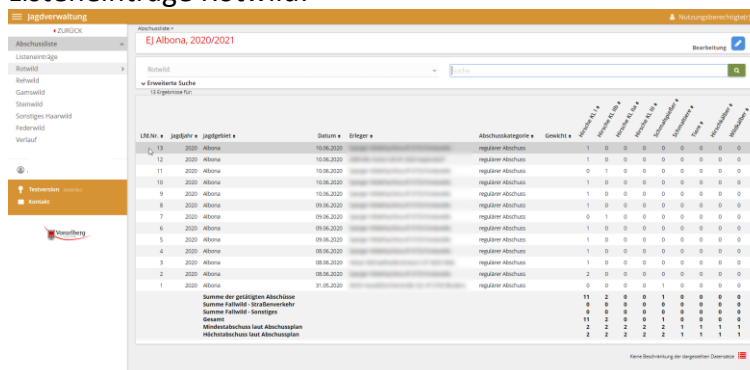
Listeneinträge Rotwild

Jagdverwaltung
Nutzungsberechtigter

ZURÜCK
Abschussliste
Listeneinträge
Rotwild
Rehwild
Gamswild
Steinwild
Sonstiges Haarwild
Federwild
Verlauf

Testversion
Kontakt
Vorarlberg

Abschussliste
EJ Albona, 2020/2021
Bearbeitung

Rotwild
Suche
Erweiterte Suche
13 Ergebnisse für:

| Lfd.Nr. | Jagdjahr | Jagdgebiet | Datum | Erleger | Abschusskategorie | Gewicht | Hirsche Kl. I | Hirsche Kl. II | Hirsche Kl. III | Hirsche Kl. III | Schmalspießer | Schmaltiere | Tiere | Hirschkälber | Wildkälber |
|---|---|---|---|---|---|---|---|---|---|---|---|---|---|---|---|
| 13 | 2020 | Albona | 10.06.2020 | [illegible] | regulärer Abschuss |  | 1 | 0 | 0 | 0 | 0 | 0 | 0 | 0 | 0 |
| 12 | 2020 | Albona | 10.06.2020 | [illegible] | regulärer Abschuss |  | 1 | 0 | 0 | 0 | 0 | 0 | 0 | 0 | 0 |
| 11 | 2020 | Albona | 10.06.2020 | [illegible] | regulärer Abschuss |  | 0 | 1 | 0 | 0 | 0 | 0 | 0 | 0 | 0 |
| 10 | 2020 | Albona | 10.06.2020 | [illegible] | regulärer Abschuss |  | 1 | 0 | 0 | 0 | 0 | 0 | 0 | 0 | 0 |
| 9 | 2020 | Albona | 09.06.2020 | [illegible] | regulärer Abschuss |  | 1 | 0 | 0 | 0 | 0 | 0 | 0 | 0 | 0 |
| 8 | 2020 | Albona | 09.06.2020 | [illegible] | regulärer Abschuss |  | 1 | 0 | 0 | 0 | 0 | 0 | 0 | 0 | 0 |
| 7 | 2020 | Albona | 09.06.2020 | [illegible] | regulärer Abschuss |  | 0 | 1 | 0 | 0 | 0 | 0 | 0 | 0 | 0 |
| 6 | 2020 | Albona | 09.06.2020 | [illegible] | regulärer Abschuss |  | 1 | 0 | 0 | 0 | 0 | 0 | 0 | 0 | 0 |
| 5 | 2020 | Albona | 09.06.2020 | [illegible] | regulärer Abschuss |  | 1 | 0 | 0 | 0 | 0 | 0 | 0 | 0 | 0 |
| 4 | 2020 | Albona | 08.06.2020 | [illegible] | regulärer Abschuss |  | 1 | 0 | 0 | 0 | 0 | 0 | 0 | 0 | 0 |
| 3 | 2020 | Albona | 08.06.2020 | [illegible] | regulärer Abschuss |  | 1 | 0 | 0 | 0 | 0 | 0 | 0 | 0 | 0 |
| 2 | 2020 | Albona | 08.06.2020 | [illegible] | regulärer Abschuss |  | 2 | 0 | 0 | 0 | 0 | 0 | 0 | 0 | 0 |
| 1 | 2020 | Albona | 31.05.2020 | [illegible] | regulärer Abschuss |  | 0 | 0 | 0 | 0 | 1 | 0 | 0 | 0 | 0 |
|  |  | Summe der getätigten Abschüsse |  |  |  |  | 11 | 2 | 0 | 0 | 1 | 0 | 0 | 0 | 0 |
|  |  | Summe Fallwild - Straßenverkehr |  |  |  |  | 0 | 0 | 0 | 0 | 0 | 0 | 0 | 0 | 0 |
|  |  | Summe Fallwild - Sonstiges |  |  |  |  | 0 | 0 | 0 | 0 | 0 | 0 | 0 | 0 | 0 |
|  |  | Gesamt |  |  |  |  | 11 | 2 | 0 | 0 | 1 | 0 | 0 | 0 | 0 |
|  |  | Mindestabschuss laut Abschussplan |  |  |  |  | 2 | 2 | 2 | 2 | 1 | 1 | 1 | 1 | 1 |
|  |  | Höchstabschuss laut Abschussplan |  |  |  |  | 2 | 2 | 2 | 2 | 1 | 1 | 1 | 1 | 1 |

Keine Beschränkung der dargestellten Datensätze